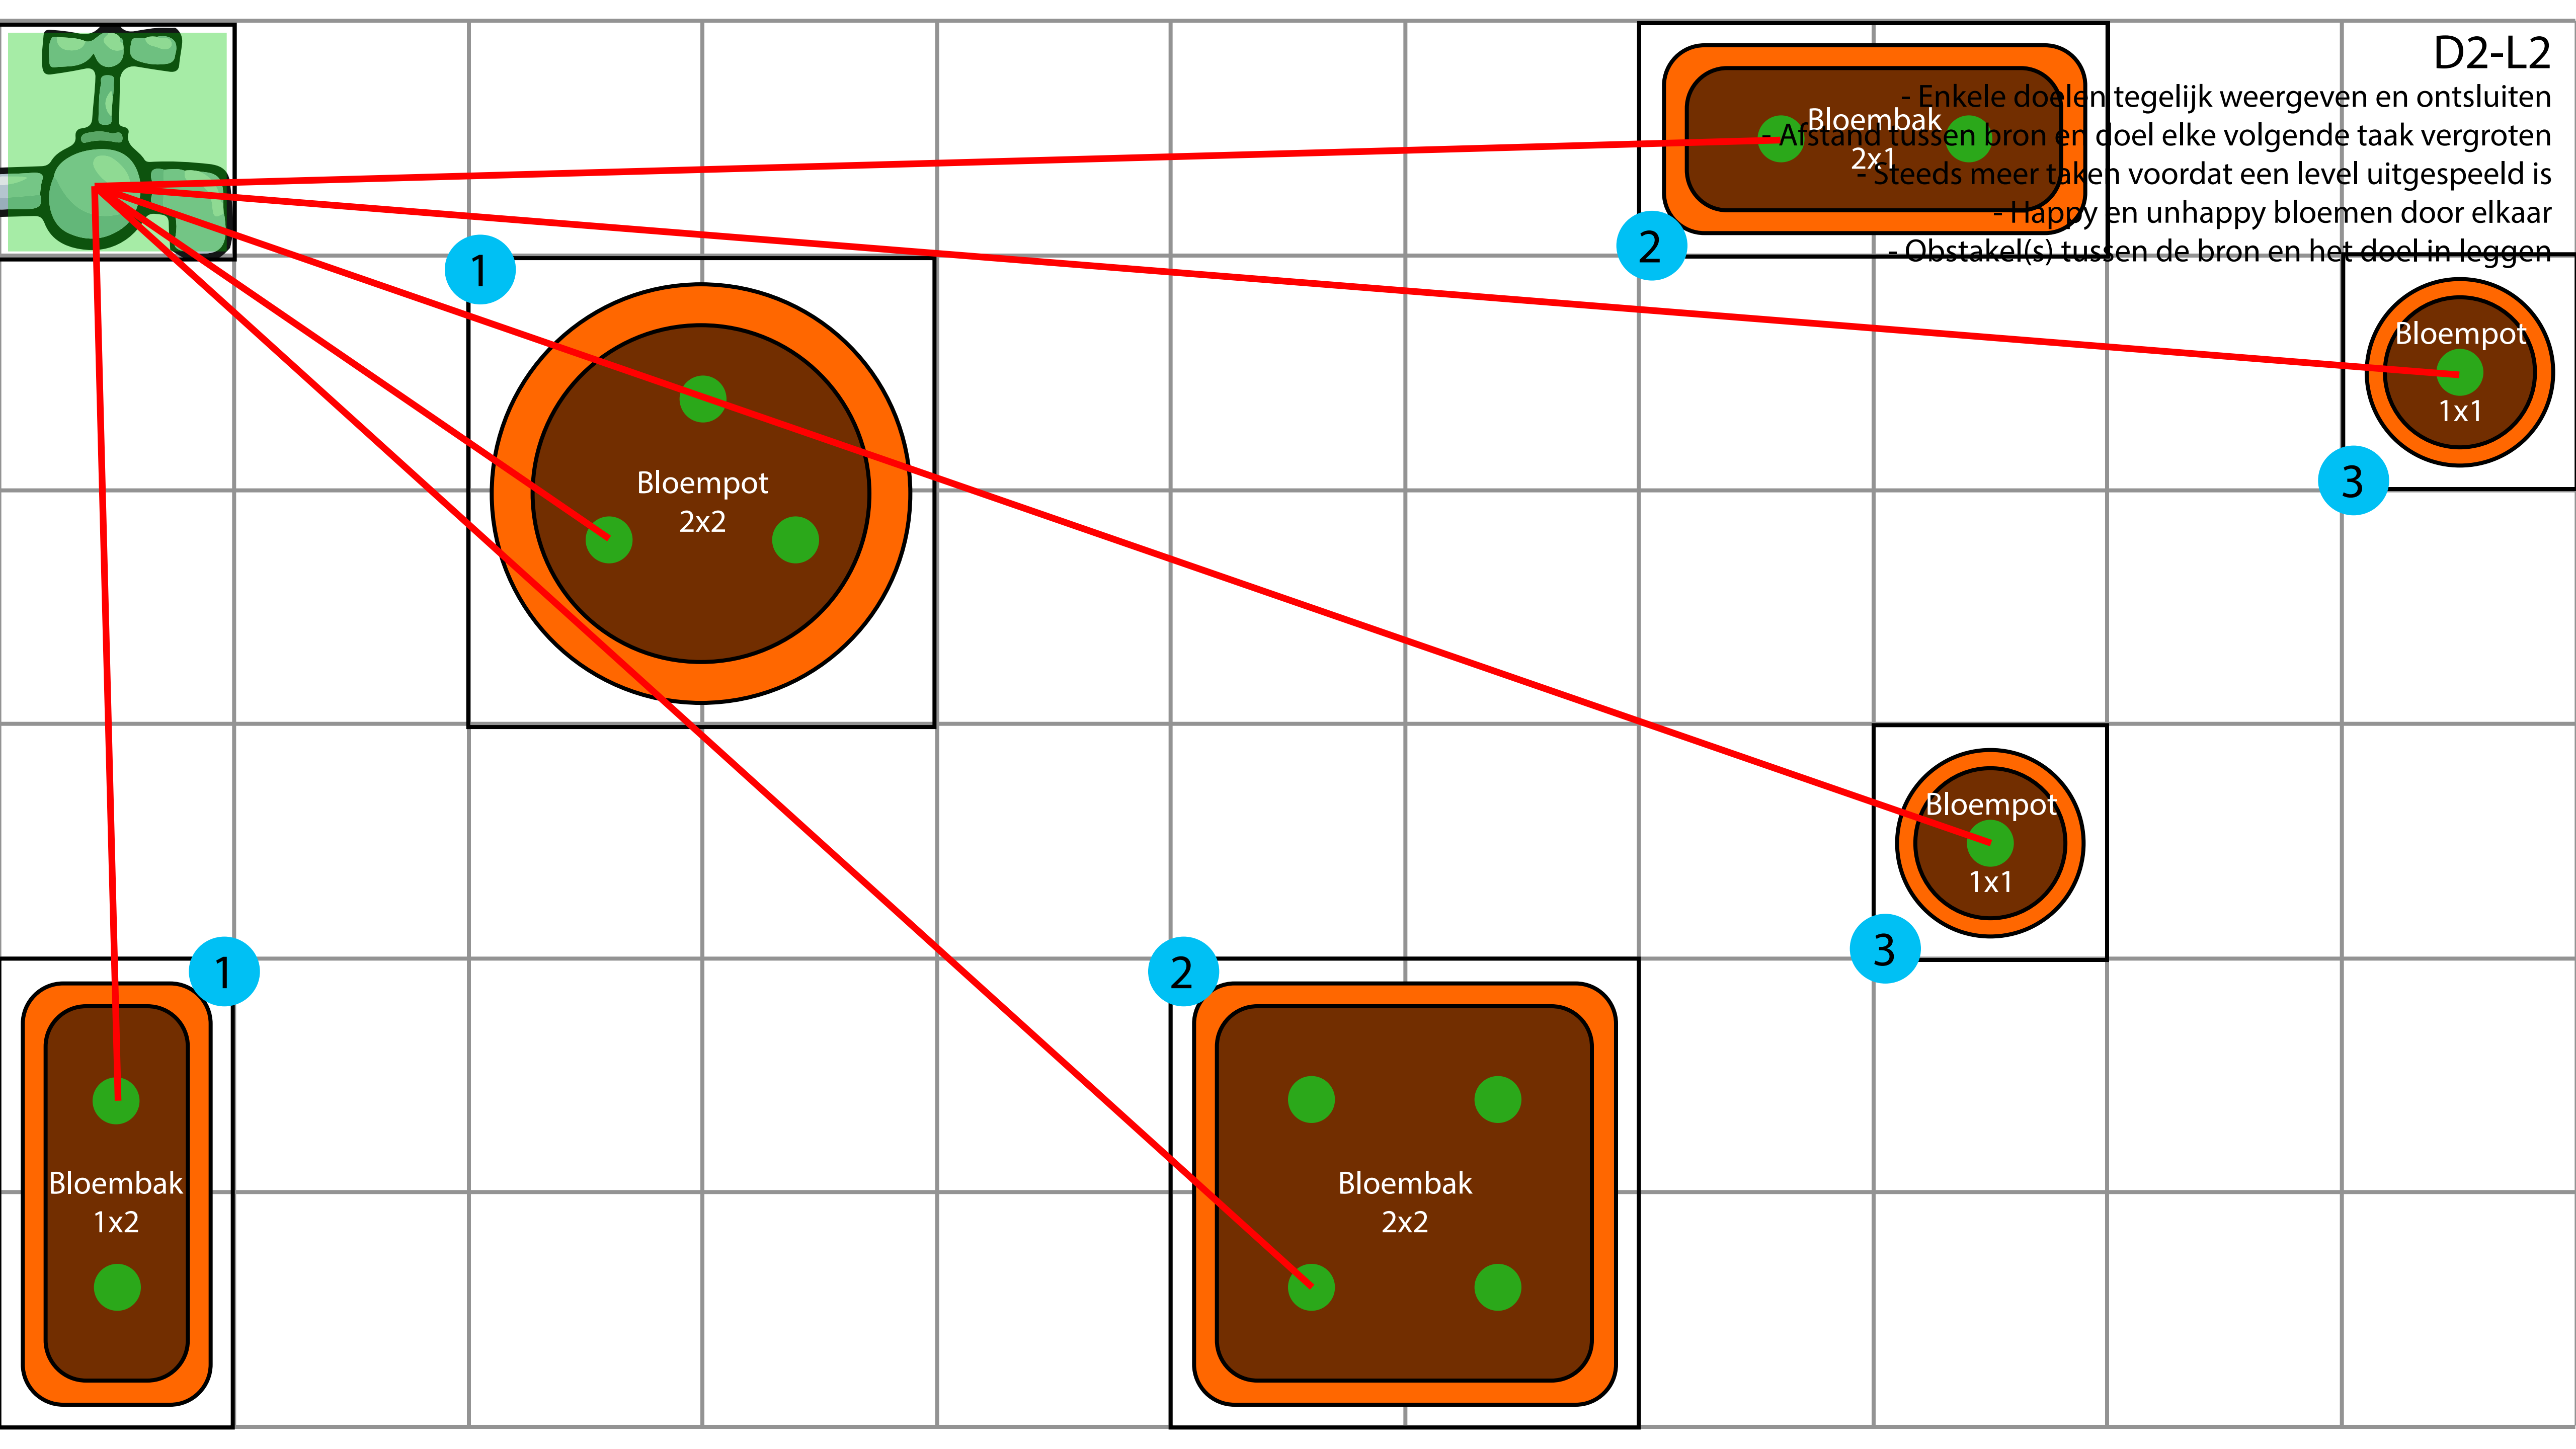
D2-L2

- Enkele doelen tegelijk weergeven en ontsluiten
- Afstand tussen bron en doel elke volgende taak vergroten
- Steeds meer taken voordat een level uitgespeeld is
- Happy en unhappy bloemen door elkaar
- Obstakel(s) tussen de bron en het doel in leggen

Bloembak
2x1

2

1

Bloempot
2x2

Bloempot
1x1

3

Bloempot
1x1

3

1

Bloembak
1x2

2

Bloembak
2x2